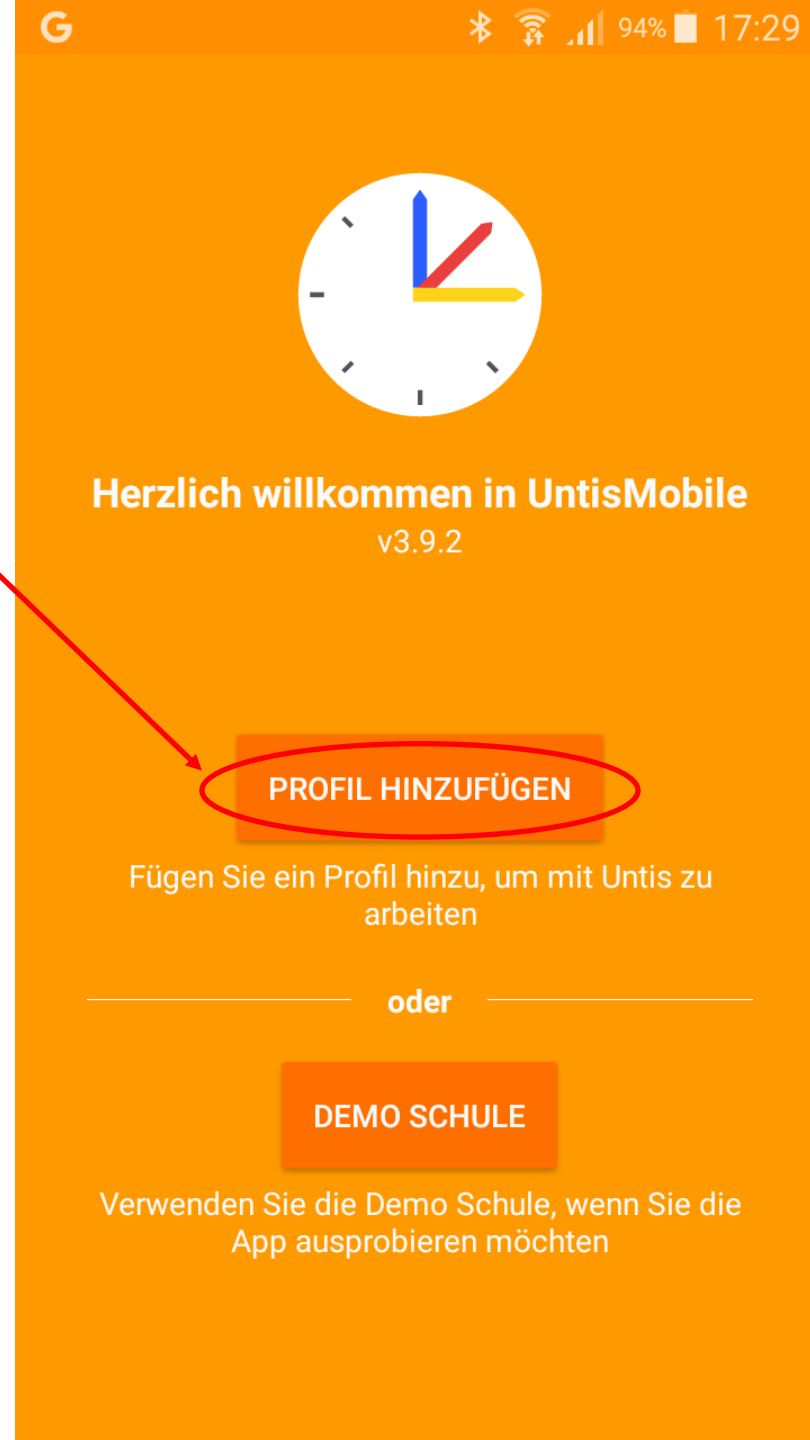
G 94% 17:29

Herzlich willkommen in UntisMobile
v3.9.2

PROFIL HINZUFÜGEN

Fügen Sie ein Profil hinzu, um mit Untis zu arbeiten

oder

DEMO SCHULE

Verwenden Sie die Demo Schule, wenn Sie die App ausprobieren möchten